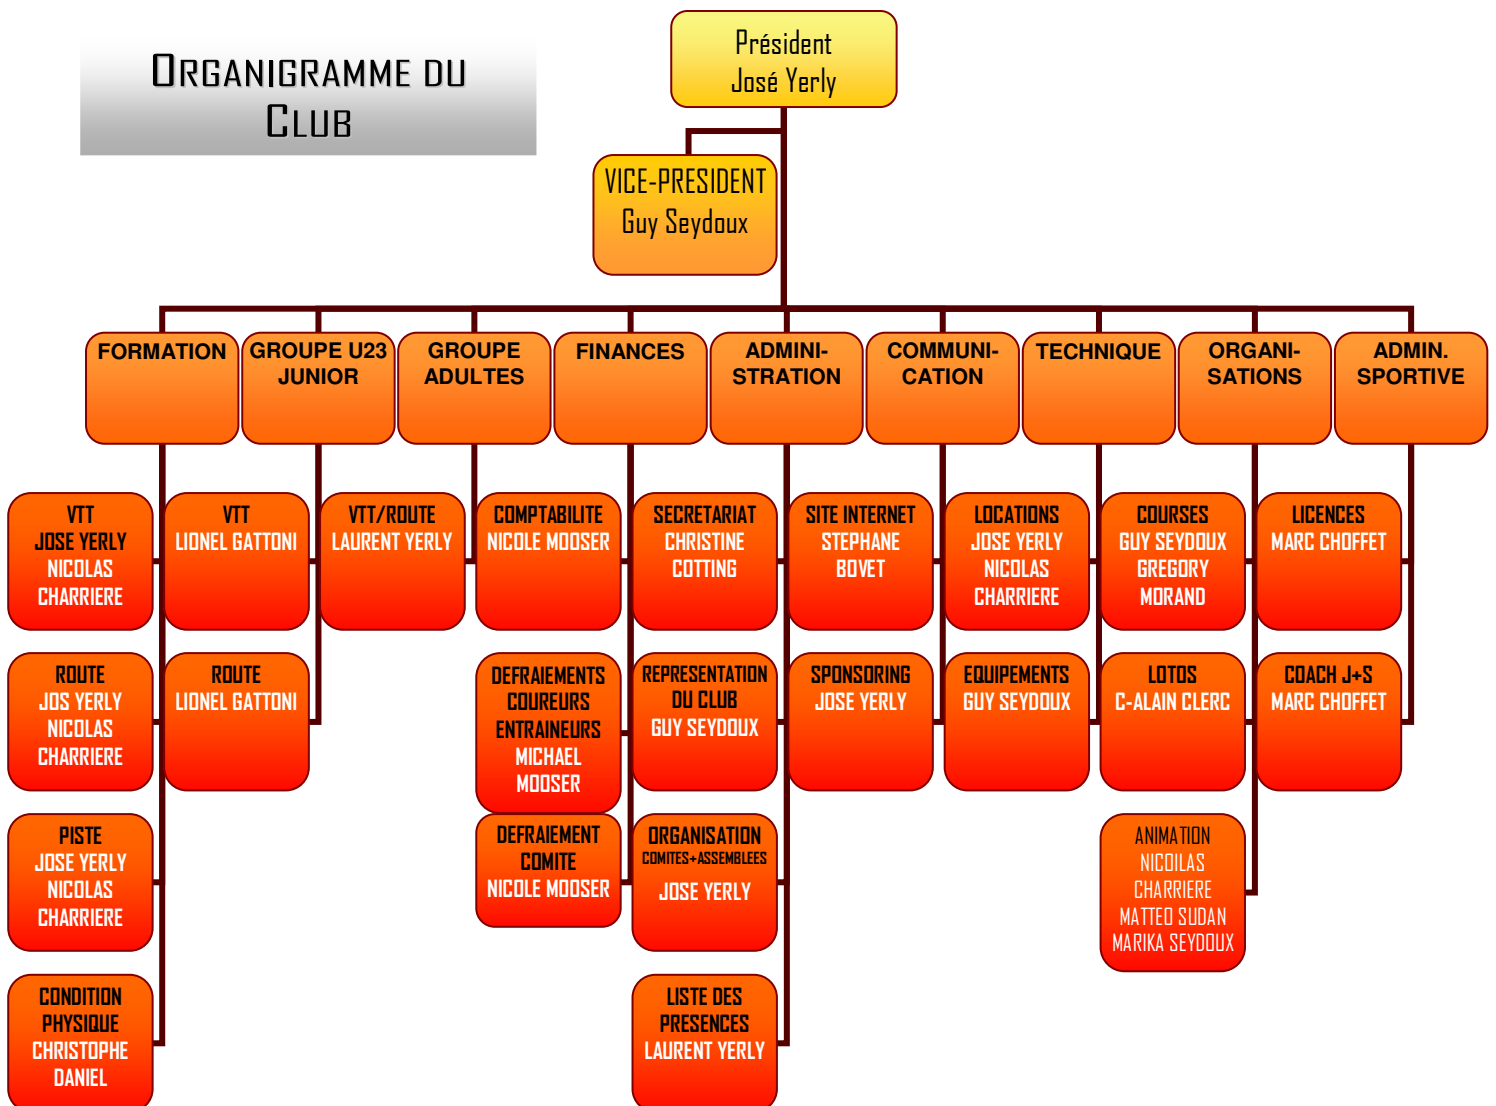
ORGANIGRAMME DU CLUB

Président
José Yerly

VICE-PRESIDENT
Guy Seydoux

FORMATION

GROUPE U23 JUNIOR

GROUPE ADULTES

FINANCES

ADMINI-STRATION

COMMUNI-CATION

TECHNIQUE

ORGANI-SATIONS

ADMIN. SPORTIVE

VTT
JOSE YERLY
NICOLAS CHARRIERE

ROUTE
JOS YERLY
NICOLAS CHARRIERE

PISTE
JOSE YERLY
NICOLAS CHARRIERE

CONDITION PHYSIQUE
CHRISTOPHE DANIEL

VTT
LIONEL GATTONI

ROUTE
LIONEL GATTONI

VTT/ROUTE
LAURENT YERLY

COMPTABILITE
NICOLE MOOSER

DEFRAIEMENTS COUREURS ENTRAINEURS
MICHAEL MOOSER

DEFRAIEMENT COMITE
NICOLE MOOSER

SECRETARIAT
CHRISTINE COTTING

REPRESENTATION DU CLUB
GUY SEYDOUX

ORGANISATION
COMITES+ASSEMBLEES
JOSE YERLY

LISTE DES PRESENCES
LAURENT YERLY

SITE INTERNET
STEPHANE BOVET

SPONSORING
JOSE YERLY

LOCATIONS
JOSE YERLY
NICOLAS CHARRIERE

EQUIPEMENTS
GUY SEYDOUX

COURSES
GUY SEYDOUX
GREGORY MORAND

LOTOS
C-ALAIN CLERC

ANIMATION
NICOILAS CHARRIERE
MATTEO SUDAN
MARIKA SEYDOUX

LICENCES
MARC CHOFFET

COACH J+S
MARC CHOFFET